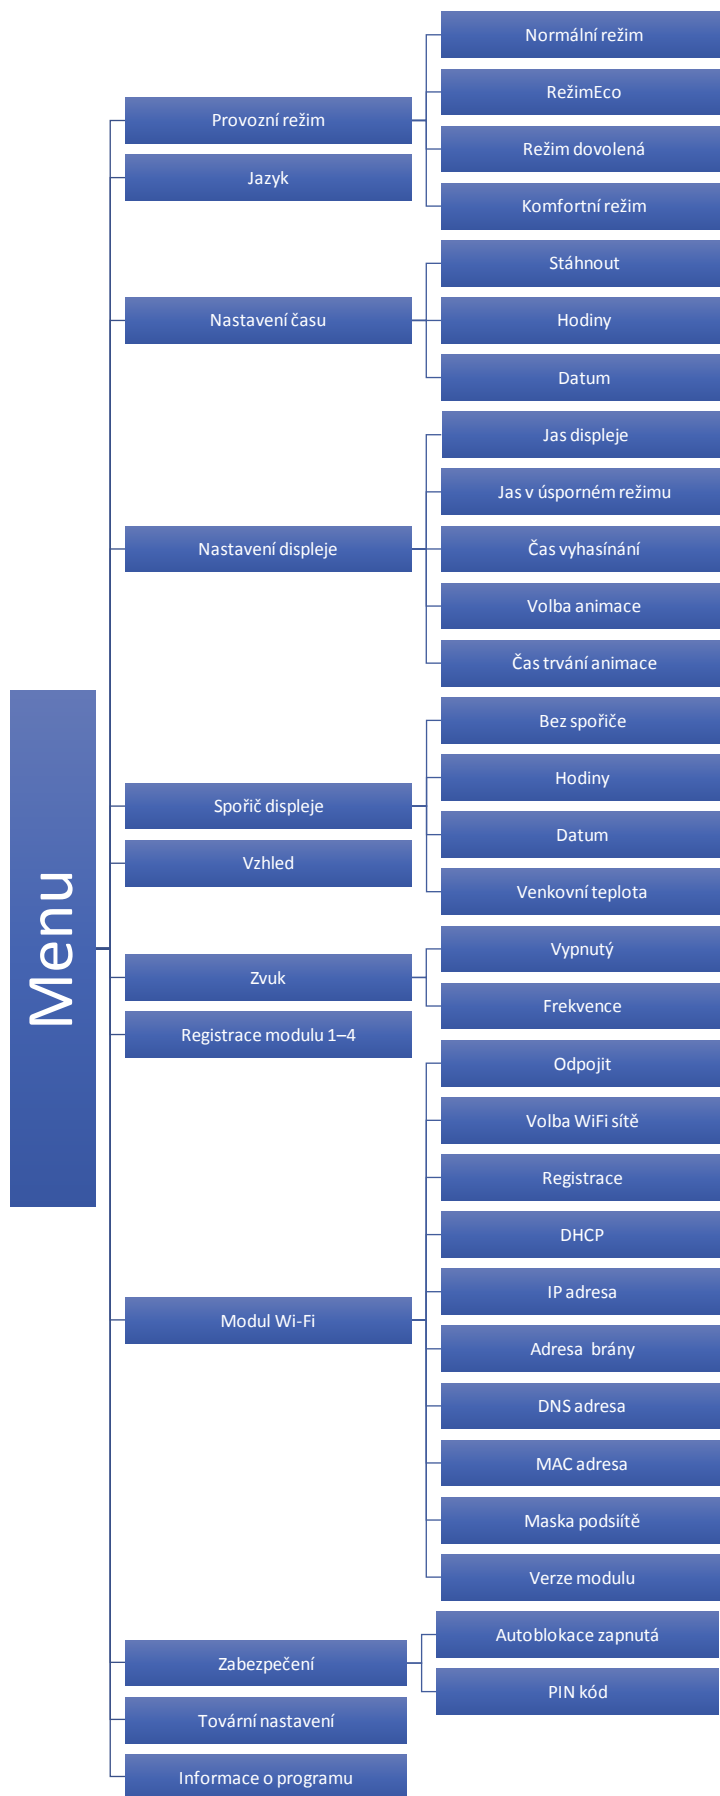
Menu

Provozní režim

Normální režim

RežimEco

Režim dovolená

Komfortní režim

Jazyk

Nastavení času

Stáhnout

Hodiny

Datum

Nastavení displeje

Jas displeje

Jas v úsporném režimu

Čas vyhasínání

Volba animace

Čas trvání animace

Spořič displeje

Bez spořiče

Hodiny

Datum

Venkovní teplota

Vzhled

Zvuk

Vypnutý

Frekvence

Registrace modulu 1–4

Modul Wi-Fi

Odpojit

Volba WiFi sítě

Registrace

DHCP

IP adresa

Adresa brány

DNS adresa

MAC adresa

Maska podsiítě

Verze modulu

Zabezpečení

Autoblokace zapnutá

PIN kód

Tovární nastavení

Informace o programu